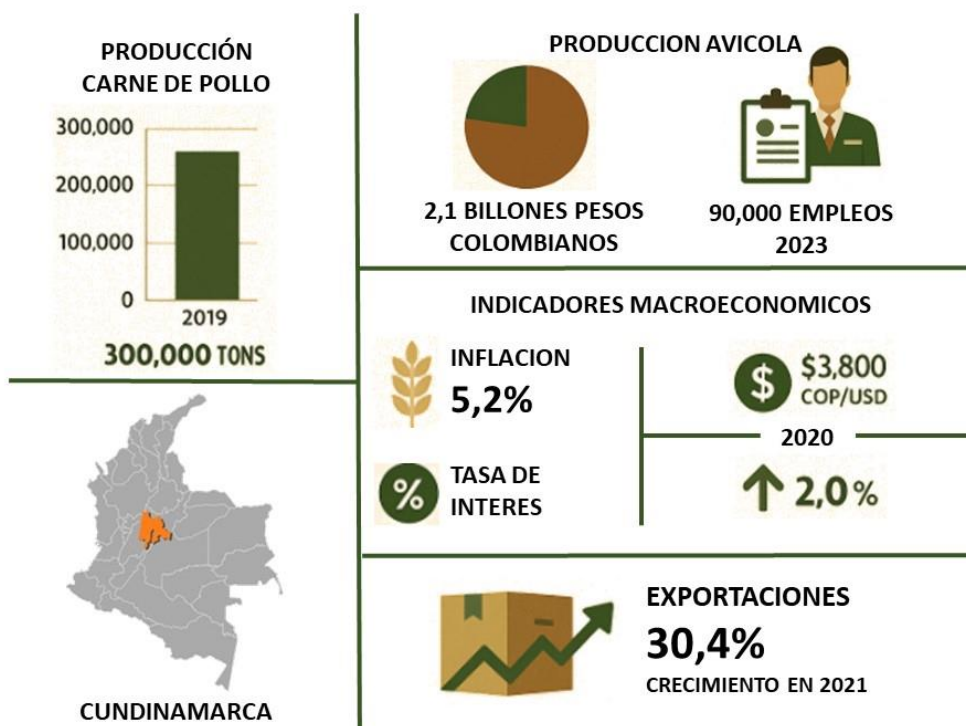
PRODUCCIÓN CARNE DE POLLO

300,000
200,000
100,000
0
2019

300,000 TONS

CUNDINAMARCA

PRODUCCION AVICOLA

2,1 BILLONES PESOS COLOMBIANOS

90,000 EMPLEOS 2023

INDICADORES MACROECONOMICOS

INFLACION
5,2%

%
TASA DE INTERES

$
$3,800
COP/USD

2020

2,0%

EXPORTACIONES
30,4%
CRECIMIENTO EN 2021